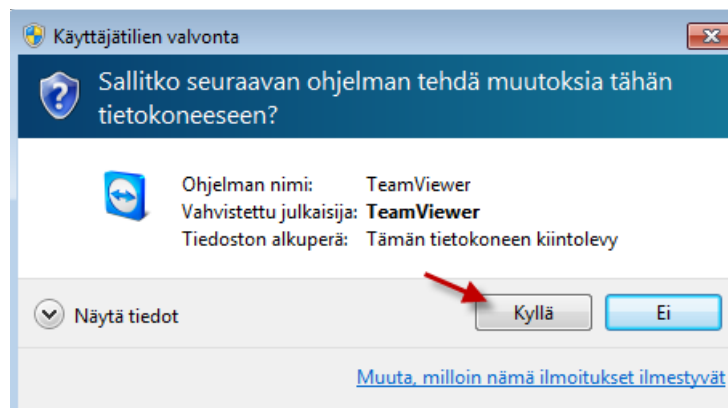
Käyttäjätilien valvonta

Sallitko seuraavan ohjelman tehdä muutoksia tähän tietokoneeseen?

| | |
|---|---|
| Ohjelman nimi: | TeamViewer |
| Vahvistettu julkaisija: | TeamViewer |
| Tiedoston alkuperä: | Tämän tietokoneen kiintolevy |

Näytä tiedot

Kyllä

Ei

Muuta, milloin nämä ilmoitukset ilmestyvät